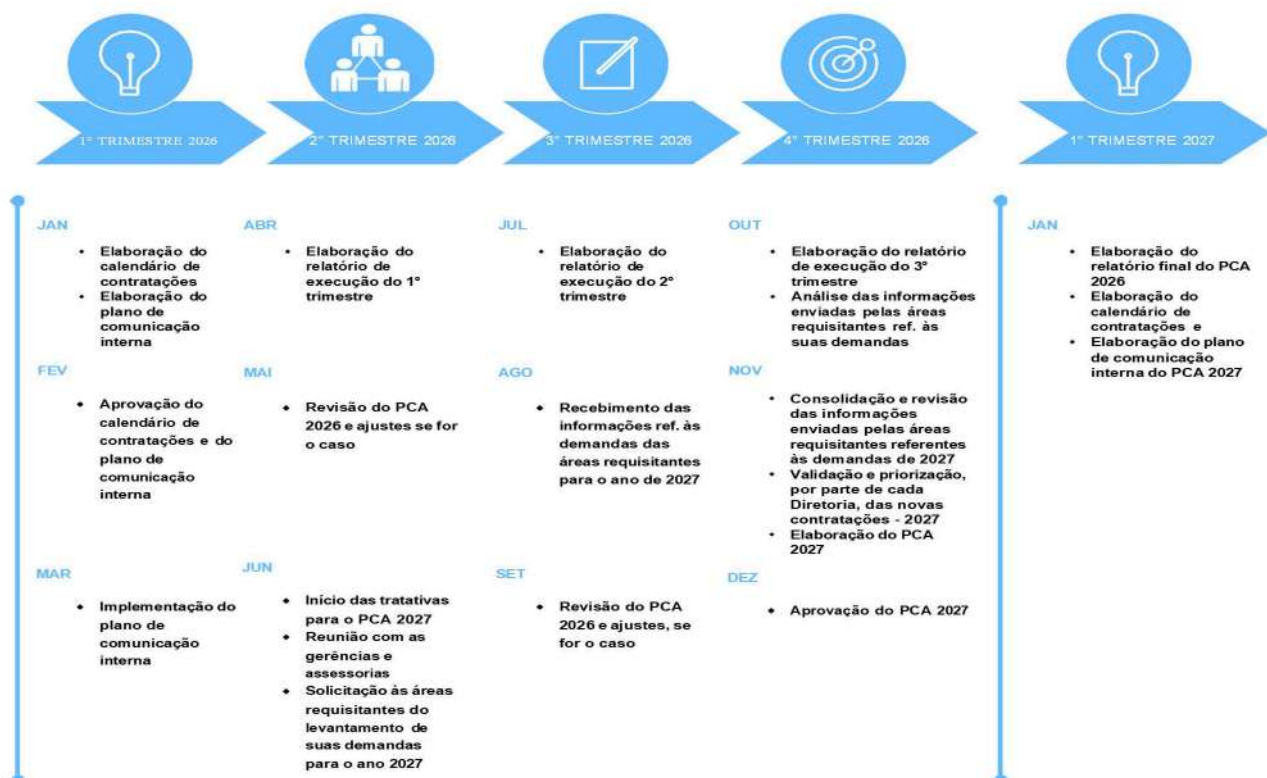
1° TRIMESTRE 2026

JAN

• Elaboração do calendário de contratações
• Elaboração do plano de comunicação interna

FEV

• Aprovação do calendário de contratações e do plano de comunicação interna

MAR

• Implementação do plano de comunicação interna

2° TRIMESTRE 2026

ABR

• Elaboração do relatório de execução do 1° trimestre

MAI

• Revisão do PCA 2026 e ajustes se for o caso

JUN

• Início das tratativas para o PCA 2027
• Reunião com as gerências e assessorias
• Solicitação às áreas requisitantes do levantamento de suas demandas para o ano 2027

3° TRIMESTRE 2026

JUL

• Elaboração do relatório de execução do 2° trimestre

AGO

• Recebimento das informações ref. às demandas das áreas requisitantes para o ano de 2027

SET

• Revisão do PCA 2026 e ajustes, se for o caso

4° TRIMESTRE 2026

OUT

• Elaboração do relatório de execução do 3° trimestre
• Análise das informações enviadas pelas áreas requisitantes ref. às suas demandas

NOV

• Consolidação e revisão das informações enviadas pelas áreas requisitantes referentes às demandas de 2027
• Validação e priorização, por parte de cada Diretoria, das novas contratações - 2027
• Elaboração do PCA 2027

DEZ

• Aprovação do PCA 2027

1° TRIMESTRE 2027

JAN

• Elaboração do relatório final do PCA 2026
• Elaboração do calendário de contratações e
• Elaboração do plano de comunicação interna do PCA 2027